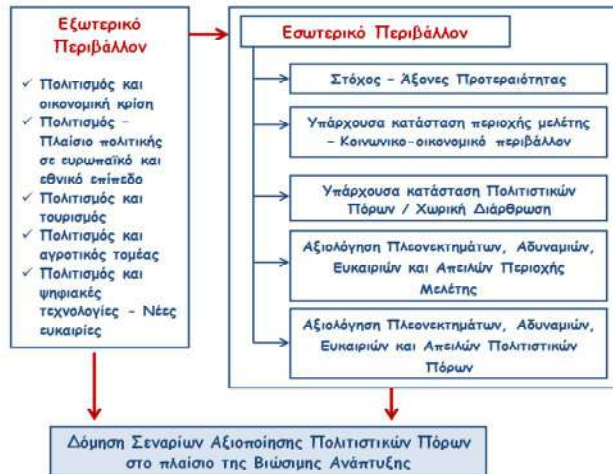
Εξωτερικό Περιβάλλον

✓ Πολιτισμός και οικονομική κρίση
✓ Πολιτισμός – Πλαίσιο πολιτικής σε ευρωπαϊκό και εθνικό επίπεδο
✓ Πολιτισμός και τουρισμός
✓ Πολιτισμός και αγροτικός τομέας
✓ Πολιτισμός και ψηφιακές τεχνολογίες – Νέες ευκαιρίες

Εσωτερικό Περιβάλλον

Στόχος – Άξονες Προτεραιότητας

Υπάρχουσα κατάσταση περιοχής μελέτης – Κοινωνικο-οικονομικό περιβάλλον

Υπάρχουσα κατάσταση Πολιτιστικών Πόρων / Χωρική Διάρθρωση

Αξιολόγηση Πλεονεκτημάτων, Αδυναμιών, Ευκαιριών και Απειλών Περιοχής Μελέτης

Αξιολόγηση Πλεονεκτημάτων, Αδυναμιών, Ευκαιριών και Απειλών Πολιτιστικών Πόρων

Δόμηση Σεναρίων Αξιοποίησης Πολιτιστικών Πόρων στο πλαίσιο της Βιώσιμης Ανάπτυξης